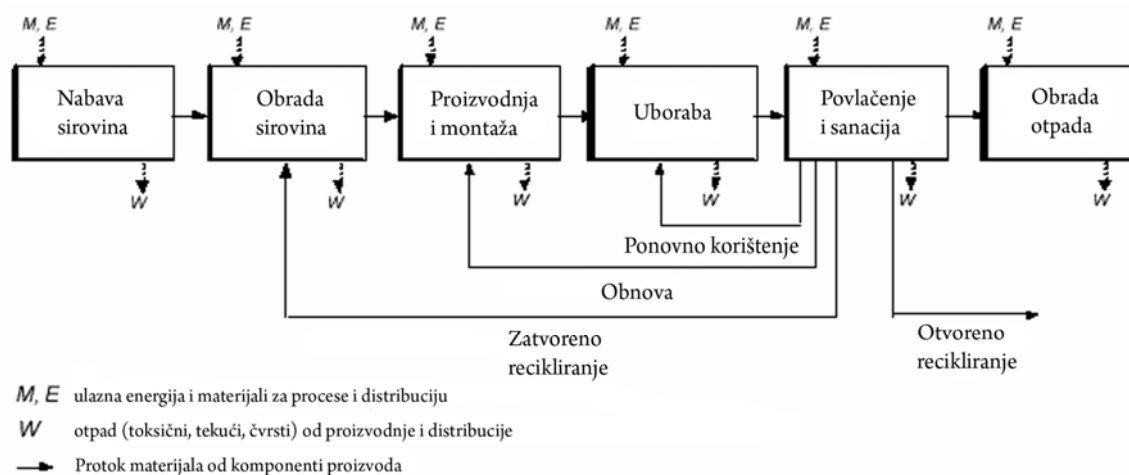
M, E
M, E
M, E
M, E
M, E
M, E

Nabava sirovina

Obrada sirovina

Proizvodnja i montaža

Uboraba

Povlačenje i sanacija

Obrada otpada

W
W
W
W
W
W

Ponovno korištenje

Obnova

Zatvoreno recikliranje

Otvoreno recikliranje

M, E ulazna energija i materijali za procese i distribuciju

W otpad (toksični, tekući, čvrsti) od proizvodnje i distribucije

Protok materijala od komponenti proizvoda